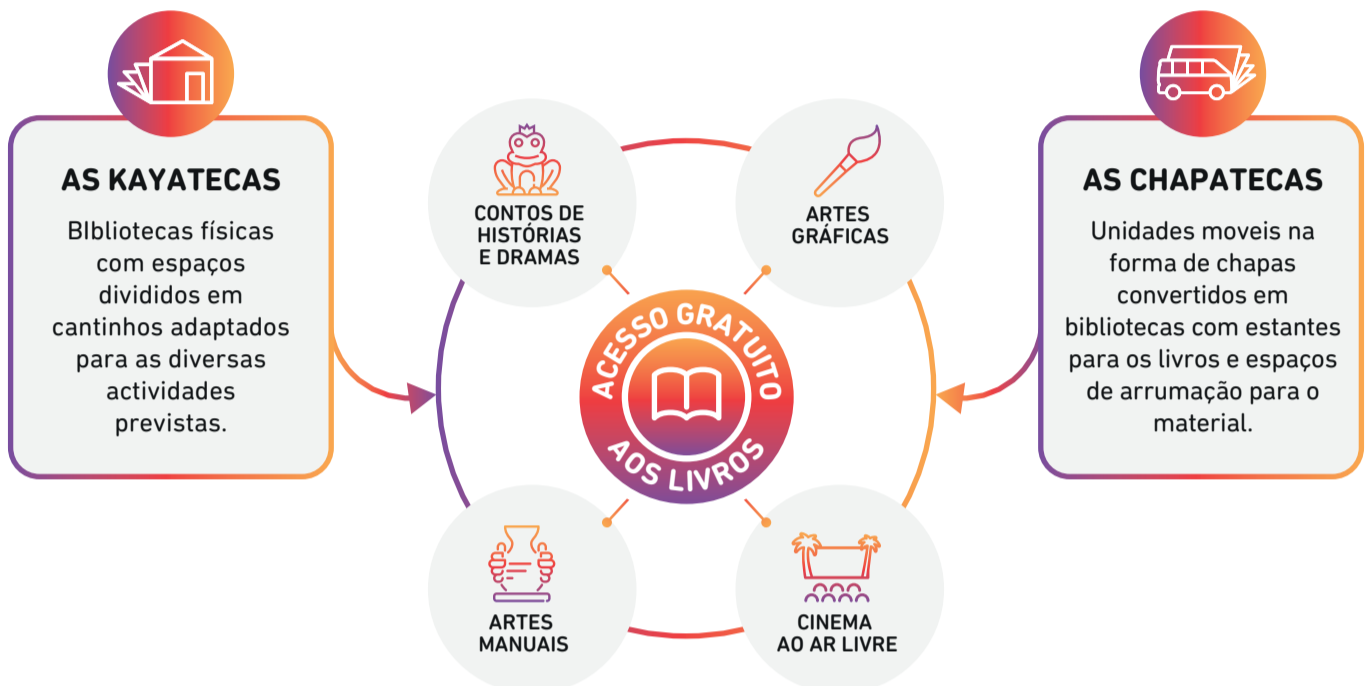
AS KAYATECAS

BIbliotecas físicas com espaços divididos em cantinhos adaptados para as diversas actividades previstas.

CONTOS DE HISTÓRIAS E DRAMAS

ARTES GRÁFICAS

ACESSO GRATUITO AOS LIVROS

ARTES MANUAIS

CINEMA AO AR LIVRE

AS CHAPATECAS

Unidades moveis na forma de chapas convertidos em bibliotecas com estantes para os livros e espaços de arrumação para o material.